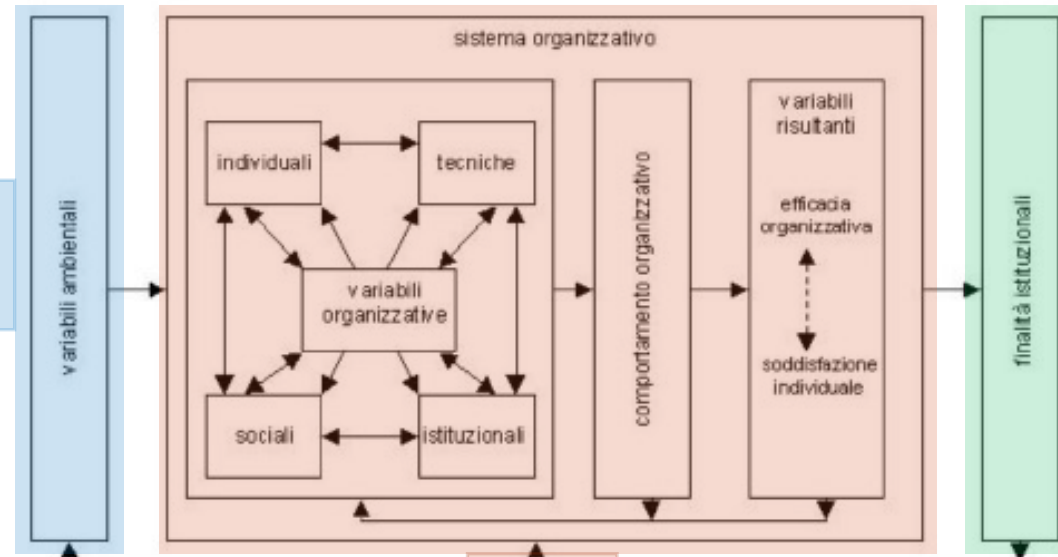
variabili ambientali

sistema organizzativo

individuali

tecniche

variabili organizzative

sociali

istituzionali

comportamento organizzativo

variabili risultanti

efficacia organizzativa

soddisfazione individuale

finalità istituzionali